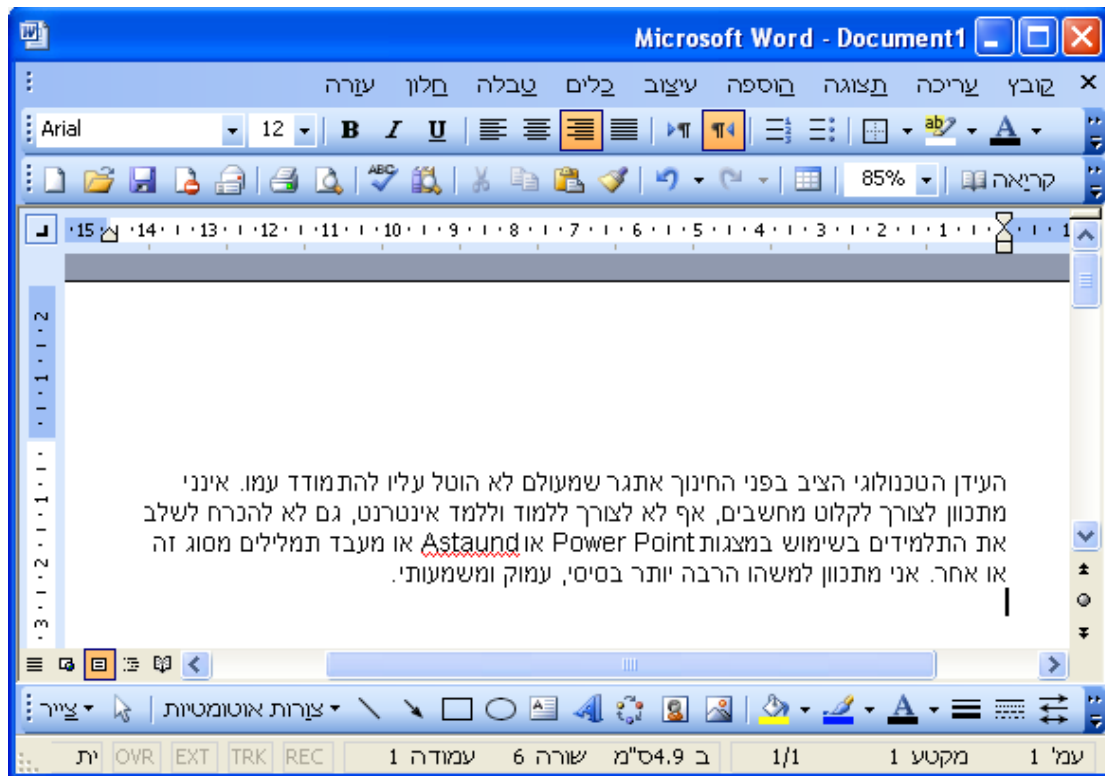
Microsoft Word - Document1

קובץ עריכה תצוגה הוספה עיצוב כלים טבלה חלון עזרה

Arial 12 B I U

85% קריאה

·15 ·14 · ·13 · ·12 · ·11 · ·10 · ·9 · ·8 · ·7 · ·6 · ·5 · ·4 · ·3 · ·2 · ·1 · · ·1

העידן הטכנולוגי הציב בפני החינוך אתגר שמעולם לא הוטל עליו להתמודד עמו. אינני מתכוון לצורך לקלוט מחשבים, אף לא לצורך ללמוד וללמד אינטרנט, גם לא להכרח לשלב את התלמידים בשימוש במצגות Power Point או Astaund או מעבד תמלילים מסוג זה או אחר. אני מתכוון למשהו הרבה יותר בסיסי, עמוק ומשמעותי.

צייר צורות אוטומטיות

עמ' 1 מקטע 1 1/1 ב 4.9ס"מ שורה 6 עמודה 1 REC TRK EXT OVR ית